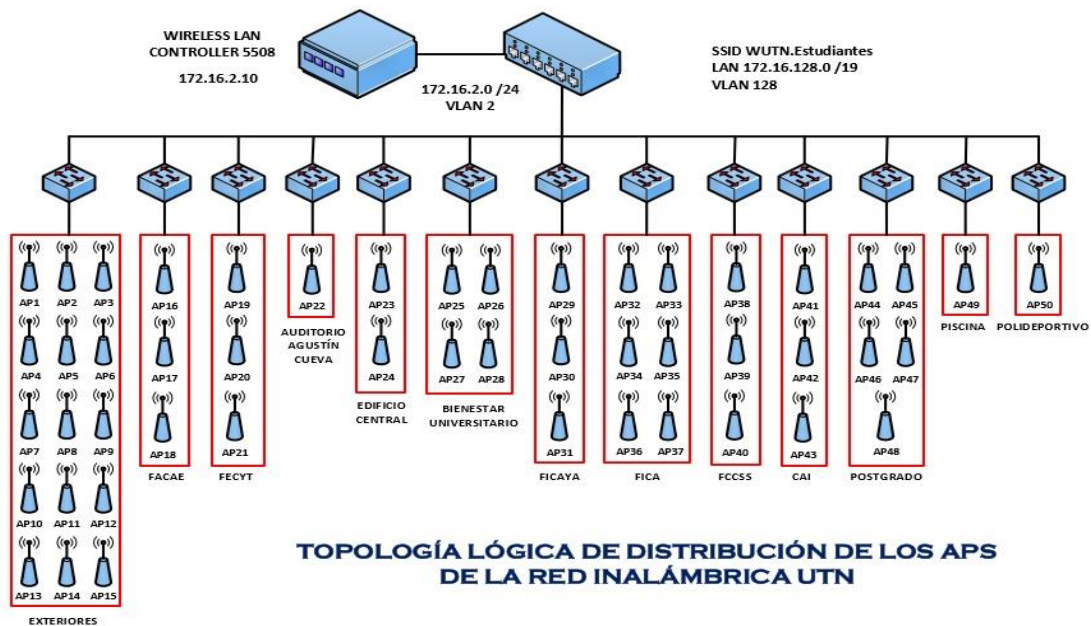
WIRELESS LAN CONTROLLER 5508
172.16.2.10

172.16.2.0 /24
VLAN 2

SSID WUTN.Estudiantes
LAN 172.16.128.0 /19
VLAN 128

AP1 AP2 AP3
AP4 AP5 AP6
AP7 AP8 AP9
AP10 AP11 AP12
AP13 AP14 AP15
EXTERIORES

AP16
AP17
AP18
FACAE

AP19
AP20
AP21
FECYT

AP22
AUDITORIO AGUSTÍN CUEVA

AP23
AP24
EDIFICIO CENTRAL

AP25 AP26
AP27 AP28
BIENESTAR UNIVERSITARIO

AP29
AP30
AP31
FICAYA

AP32 AP33
AP34 AP35
AP36 AP37
FICA

AP38
AP39
AP40
FCCSS

AP41
AP42
AP43
CAI

AP44 AP45
AP46 AP47
AP48
POSTGRADO

AP49
PISCINA

AP50
POLIDEPORTIVO

TOPOLOGÍA LÓGICA DE DISTRIBUCIÓN DE LOS APS
DE LA RED INALÁMBRICA UTN